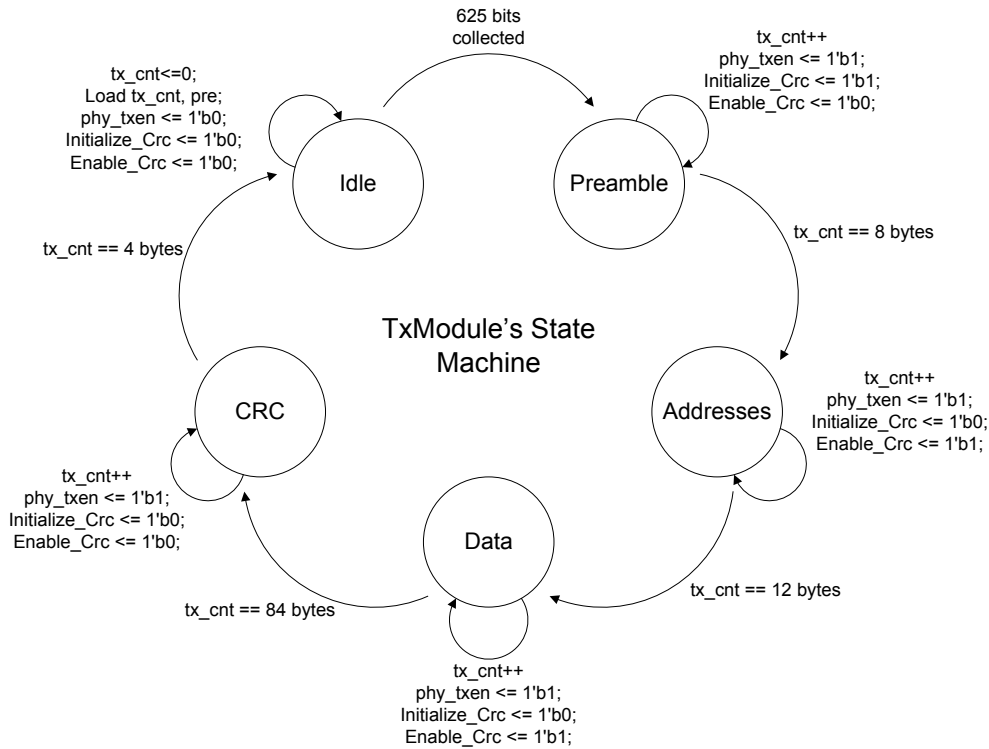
625 bits collected

tx_cnt<=0;
Load tx_cnt, pre;
phy_txen <= 1'b0;
Initialize_Crc <= 1'b0;
Enable_Crc <= 1'b0;

tx_cnt++
phy_txen <= 1'b1;
Initialize_Crc <= 1'b1;
Enable_Crc <= 1'b0;

Idle

Preamble

tx_cnt == 4 bytes

tx_cnt == 8 bytes

TxModule's State Machine

CRC

Addresses

tx_cnt++
phy_txen <= 1'b1;
Initialize_Crc <= 1'b0;
Enable_Crc <= 1'b1;

tx_cnt++
phy_txen <= 1'b1;
Initialize_Crc <= 1'b0;
Enable_Crc <= 1'b0;

Data

tx_cnt == 84 bytes

tx_cnt == 12 bytes

tx_cnt++
phy_txen <= 1'b1;
Initialize_Crc <= 1'b0;
Enable_Crc <= 1'b1;